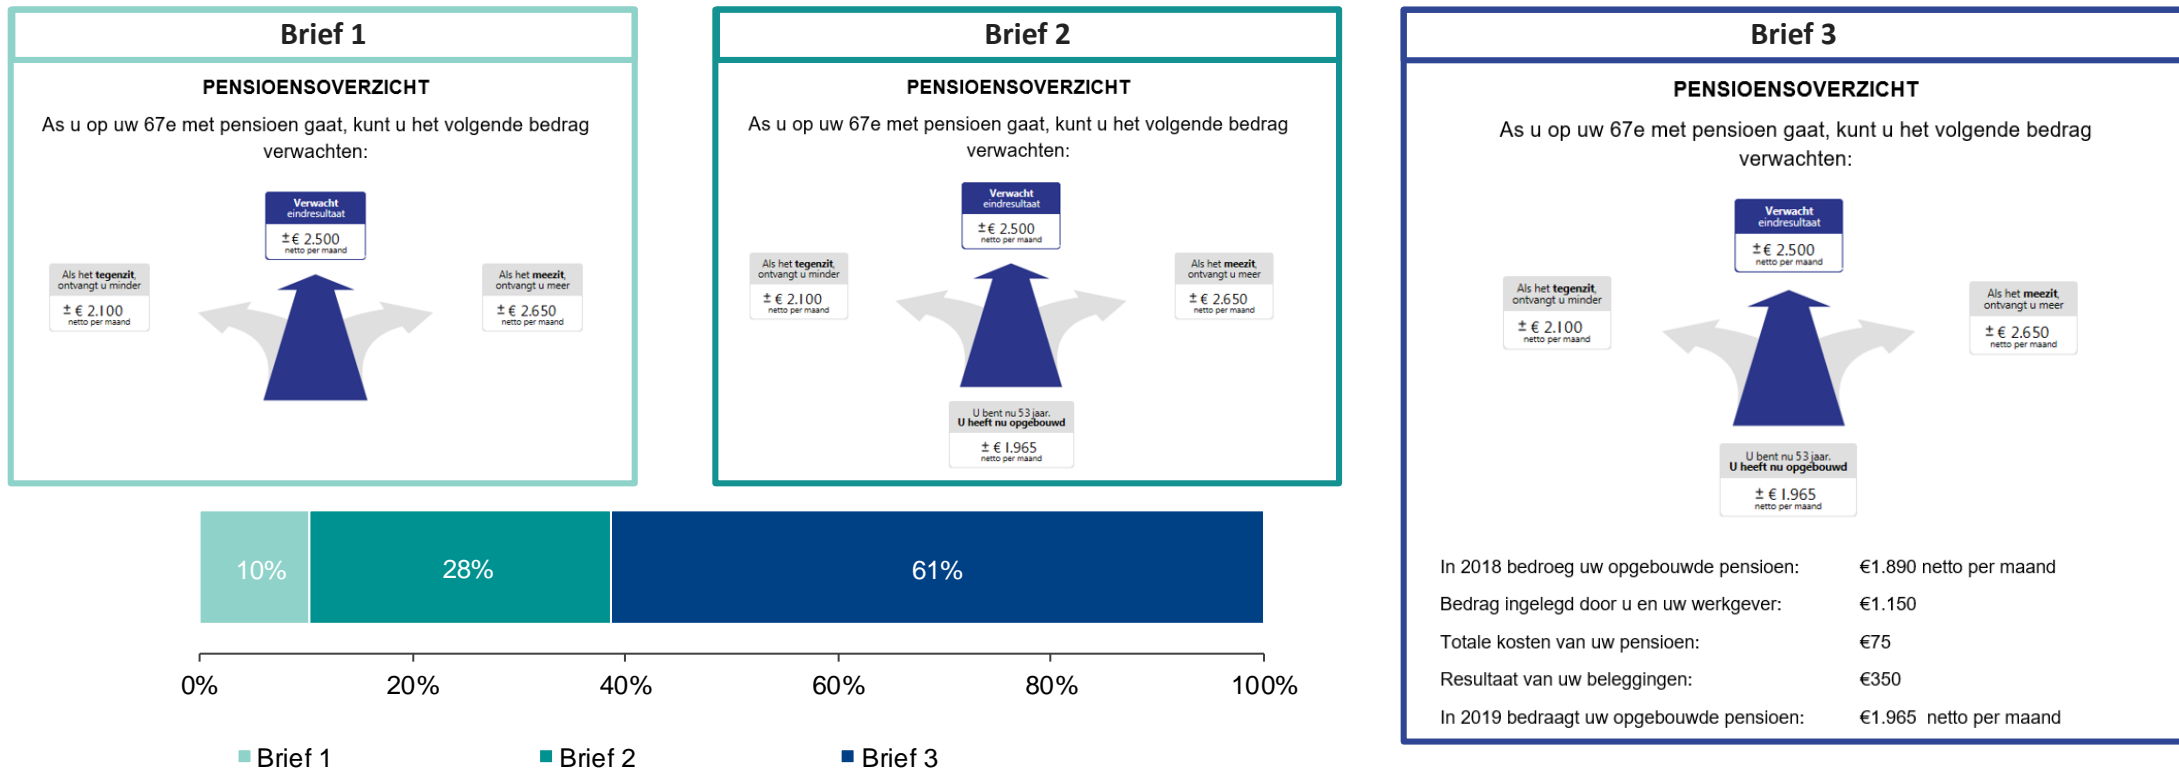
Brief 1

PENSIOENSOVERZICHT

As u op uw 67e met pensioen gaat, kunt u het volgende bedrag verwachten:

Verwacht eindresultaat
± € 2.500
netto per maand

Als het tegenzit, ontvangt u minder
± € 2.100
netto per maand

Als het meezit, ontvangt u meer
± € 2.650
netto per maand

Brief 2

PENSIOENSOVERZICHT

As u op uw 67e met pensioen gaat, kunt u het volgende bedrag verwachten:

Verwacht eindresultaat
± € 2.500
netto per maand

Als het tegenzit, ontvangt u minder
± € 2.100
netto per maand

Als het meezit, ontvangt u meer
± € 2.650
netto per maand

U bent nu 53 jaar.
U heeft nu opgebouwd
± € 1.965
netto per maand

Brief 3

PENSIOENSOVERZICHT

As u op uw 67e met pensioen gaat, kunt u het volgende bedrag verwachten:

Verwacht eindresultaat
± € 2.500
netto per maand

Als het tegenzit, ontvangt u minder
± € 2.100
netto per maand

Als het meezit, ontvangt u meer
± € 2.650
netto per maand

U bent nu 53 jaar.
U heeft nu opgebouwd
± € 1.965
netto per maand

In 2018 bedroeg uw opgebouwde pensioen: €1.890 netto per maand
Bedrag ingelegd door u en uw werkgever: €1.150
Totale kosten van uw pensioen: €75
Resultaat van uw beleggingen: €350
In 2019 bedraagt uw opgebouwde pensioen: €1.965 netto per maand

10%
28%
61%

0% 20% 40% 60% 80% 100%

Brief 1 Brief 2 Brief 3